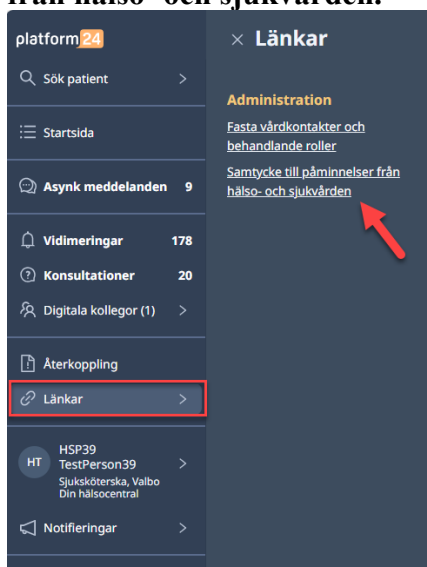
från hälso- och sjukvården.

platform24

Sök patient

Startsida

Asynk meddelanden 9

Vidimeringar 178

Konsultationer 20

Digitala kollegor (1)

Återkoppling

Länkar

HT HSP39 TestPerson39 Sjuksköterska, Valbo Din hälsocentral

Notifieringar

× Länkar

Administration

Fasta vårdkontakter och behandlande roller

Samtycke till påminnelser från hälso- och sjukvården